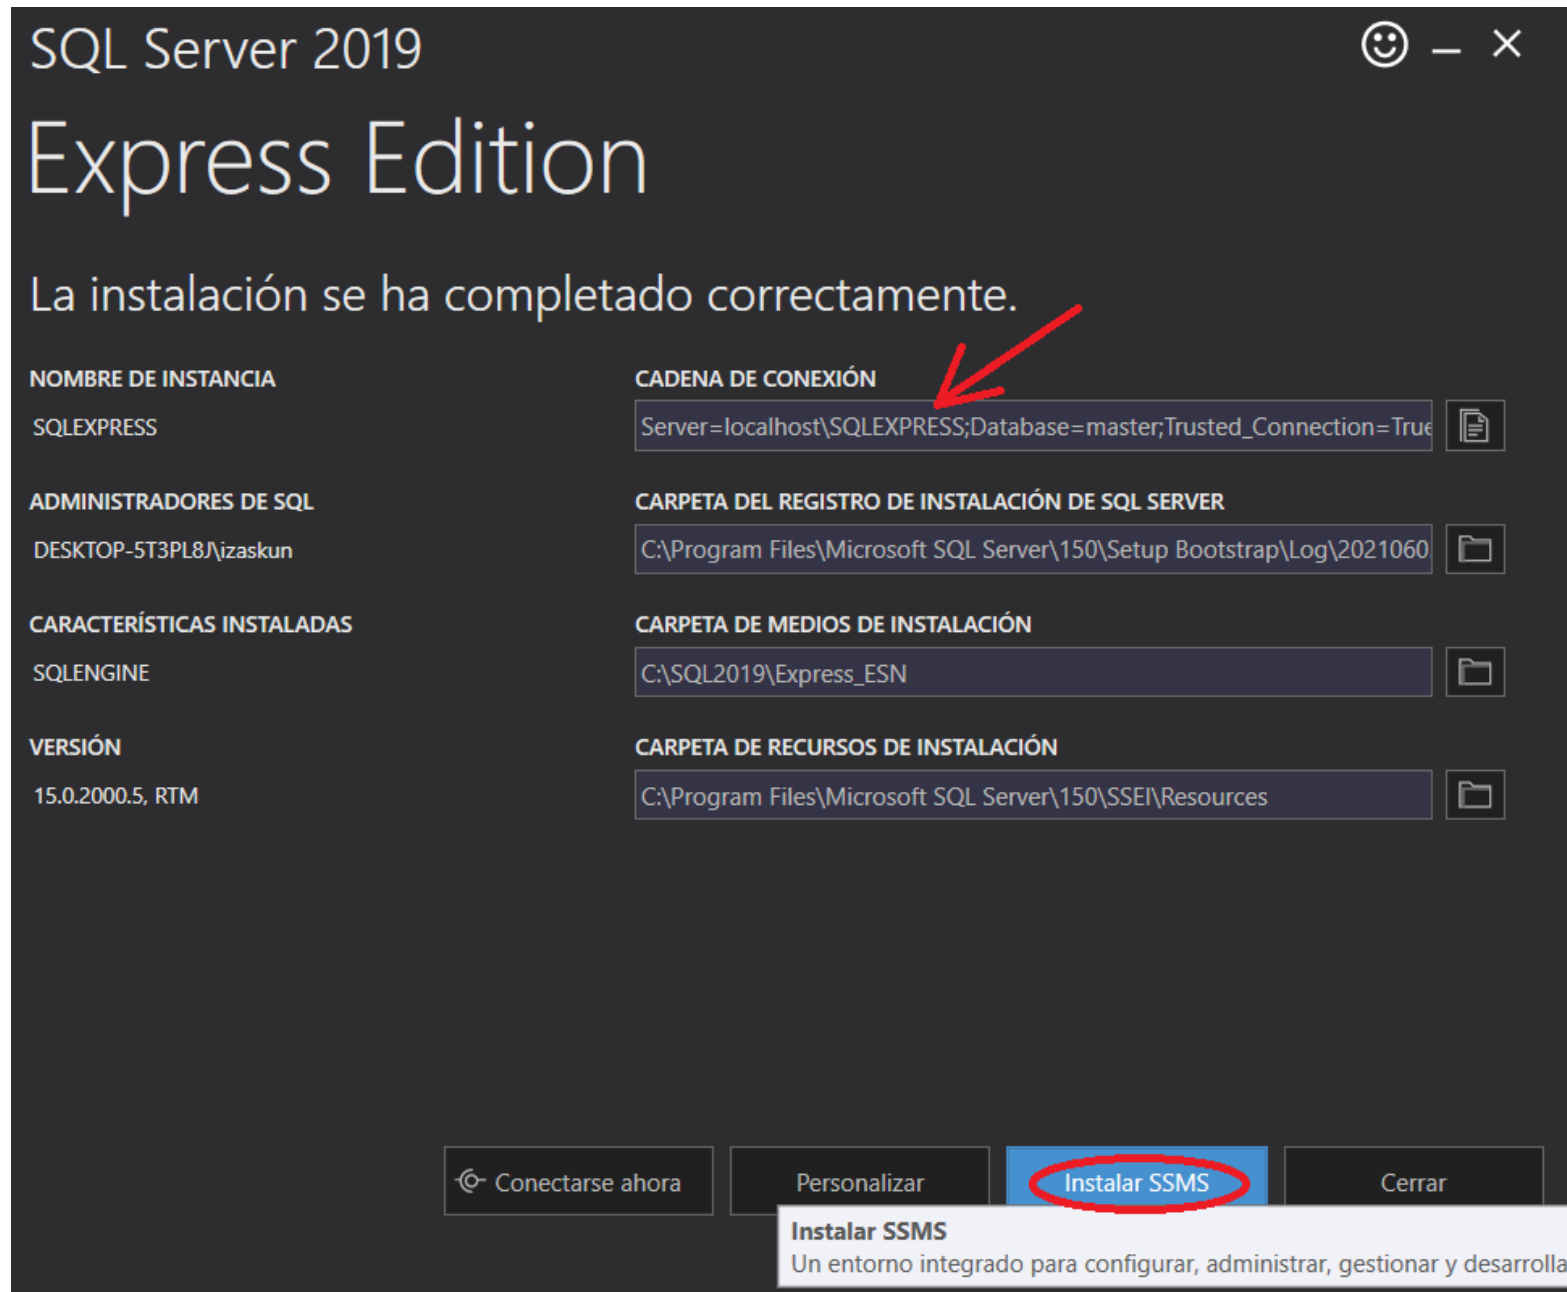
SQL Server 2019

Express Edition

La instalación se ha completado correctamente.

NOMBRE DE INSTANCIA

SQLEXPRESS

CADENA DE CONEXIÓN

Server=localhost\SQLEXPRESS;Database=master;Trusted_Connection=True

ADMINISTRADORES DE SQL

DESKTOP-5T3PL8J\izaskun

CARPETA DEL REGISTRO DE INSTALACIÓN DE SQL SERVER

C:\Program Files\Microsoft SQL Server\150\Setup Bootstrap\Log\2021060

CARACTERÍSTICAS INSTALADAS

SQLENGINE

CARPETA DE MEDIOS DE INSTALACIÓN

C:\SQL2019\Express_ESN

VERSIÓN

15.0.2000.5, RTM

CARPETA DE RECURSOS DE INSTALACIÓN

C:\Program Files\Microsoft SQL Server\150\SSEI\Resources

Conectarse ahora

Personalizar

Instalar SSMS

Cerrar

Instalar SSMS

Un entorno integrado para configurar, administrar, gestionar y desarrolla